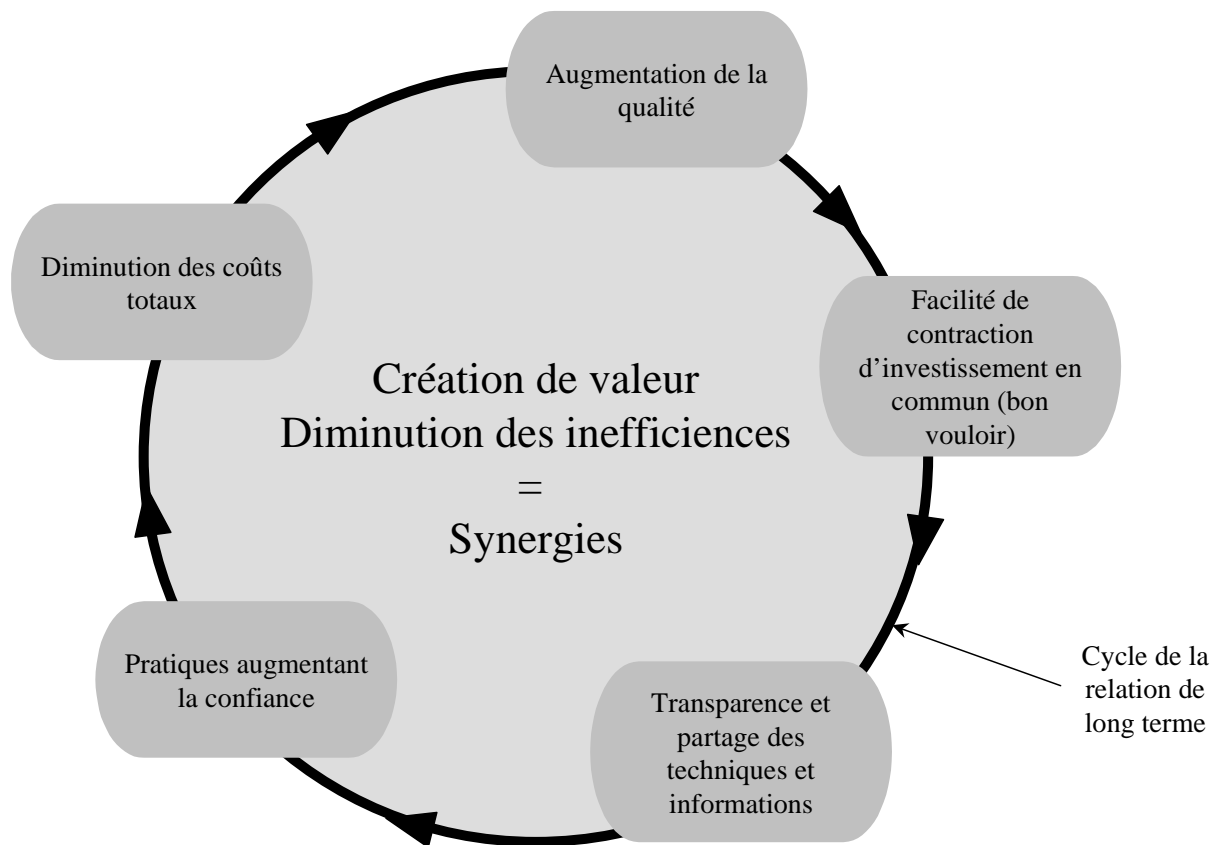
Augmentation de la qualité

Facilité de contraction d’investissement en commun (bon vouloir)

Transparence et partage des techniques et informations

Pratiques augmentant la confiance

Diminution des coûts totaux

Création de valeur
Diminution des inefficiences
=
Synergies

Cycle de la relation de long terme